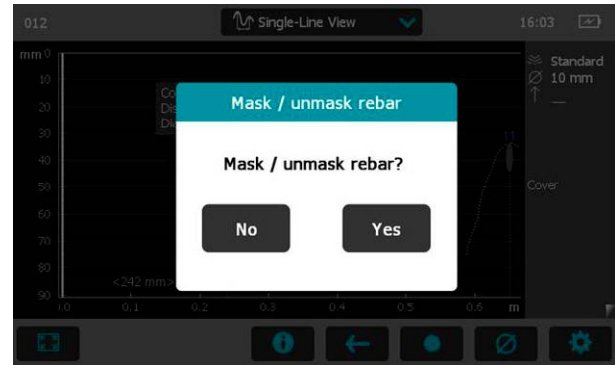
012

Single-Line View

16:03

mm 0
10
20
30
40
50
60
70
80
90

Co
Di
Di

Mask / unmask rebar

Mask / unmask rebar?

No

Yes

<242 mm>

1.0 0.1 0.2 0.3 0.4 0.5 0.6 m

11

Standard
$\varnothing$ 10 mm
↑ —

Cover